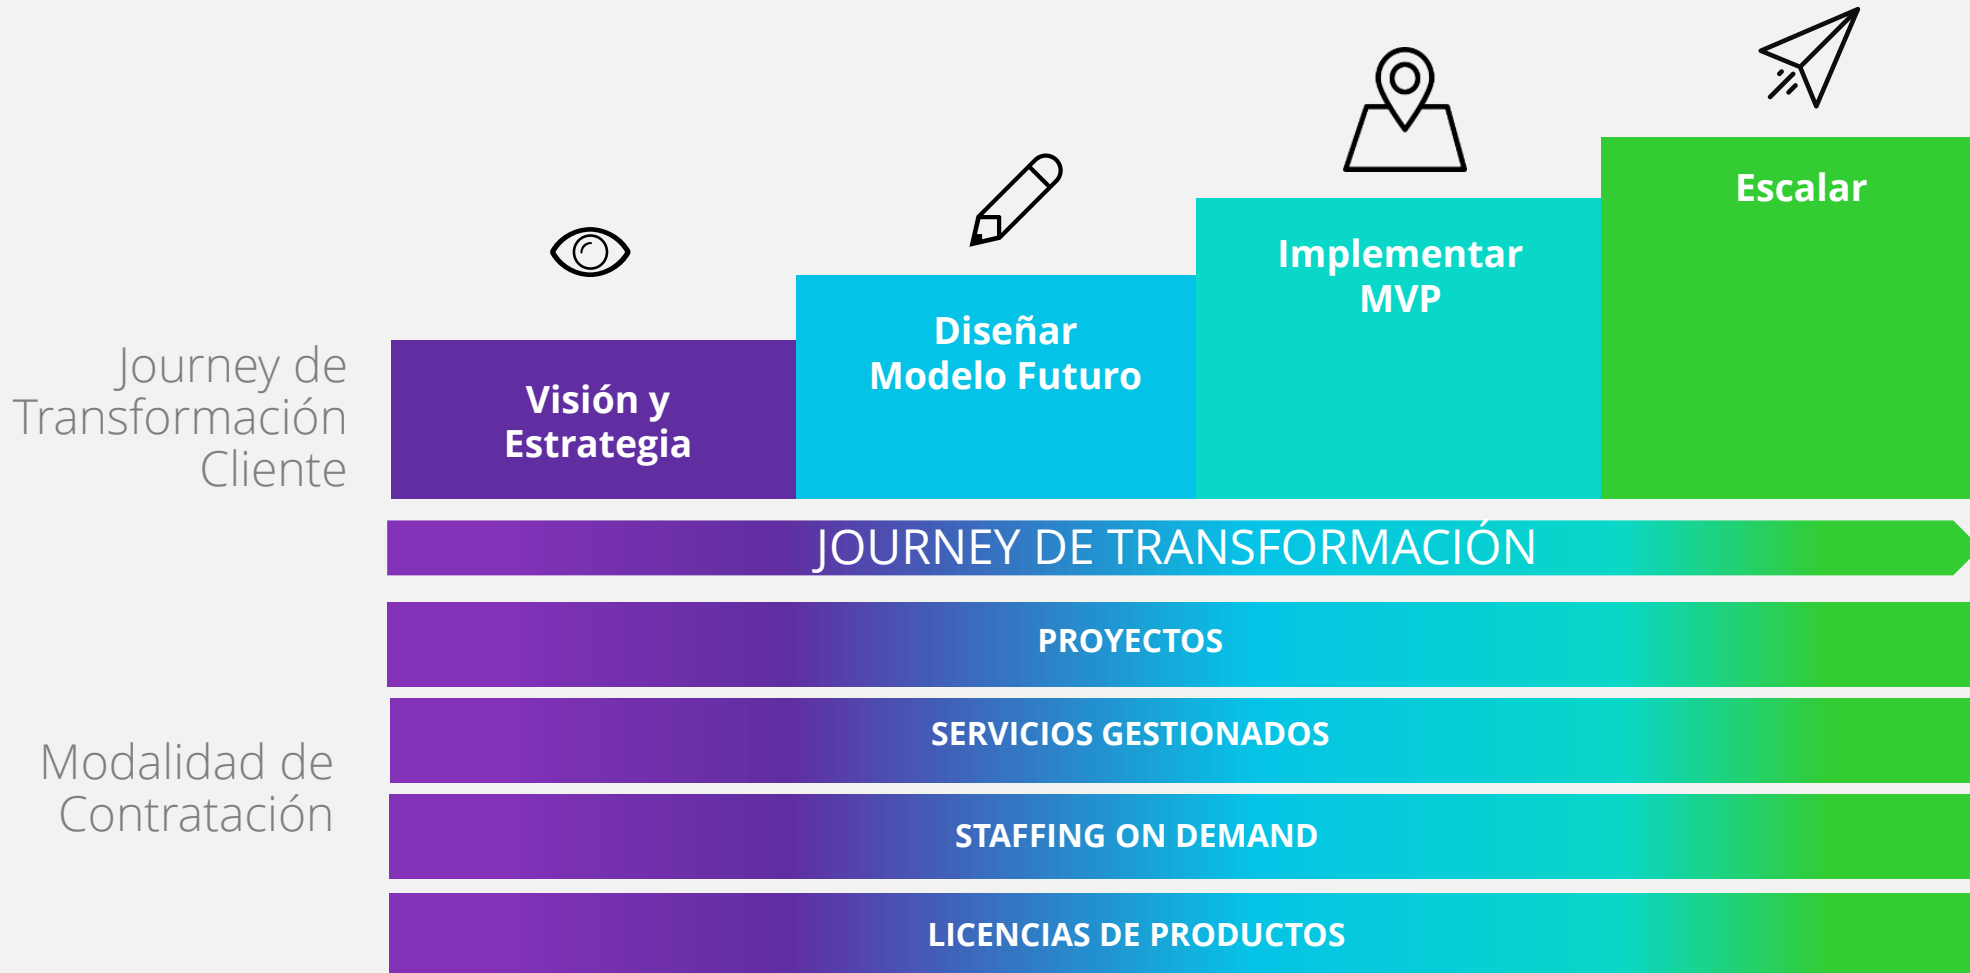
Escalar

Implementar MVP

Diseñar Modelo Futuro

Journey de Transformación Cliente

Visión y Estrategia

JOURNEY DE TRANSFORMACIÓN

PROYECTOS

Modalidad de Contratación

SERVICIOS GESTIONADOS

STAFFING ON DEMAND

LICENCIAS DE PRODUCTOS